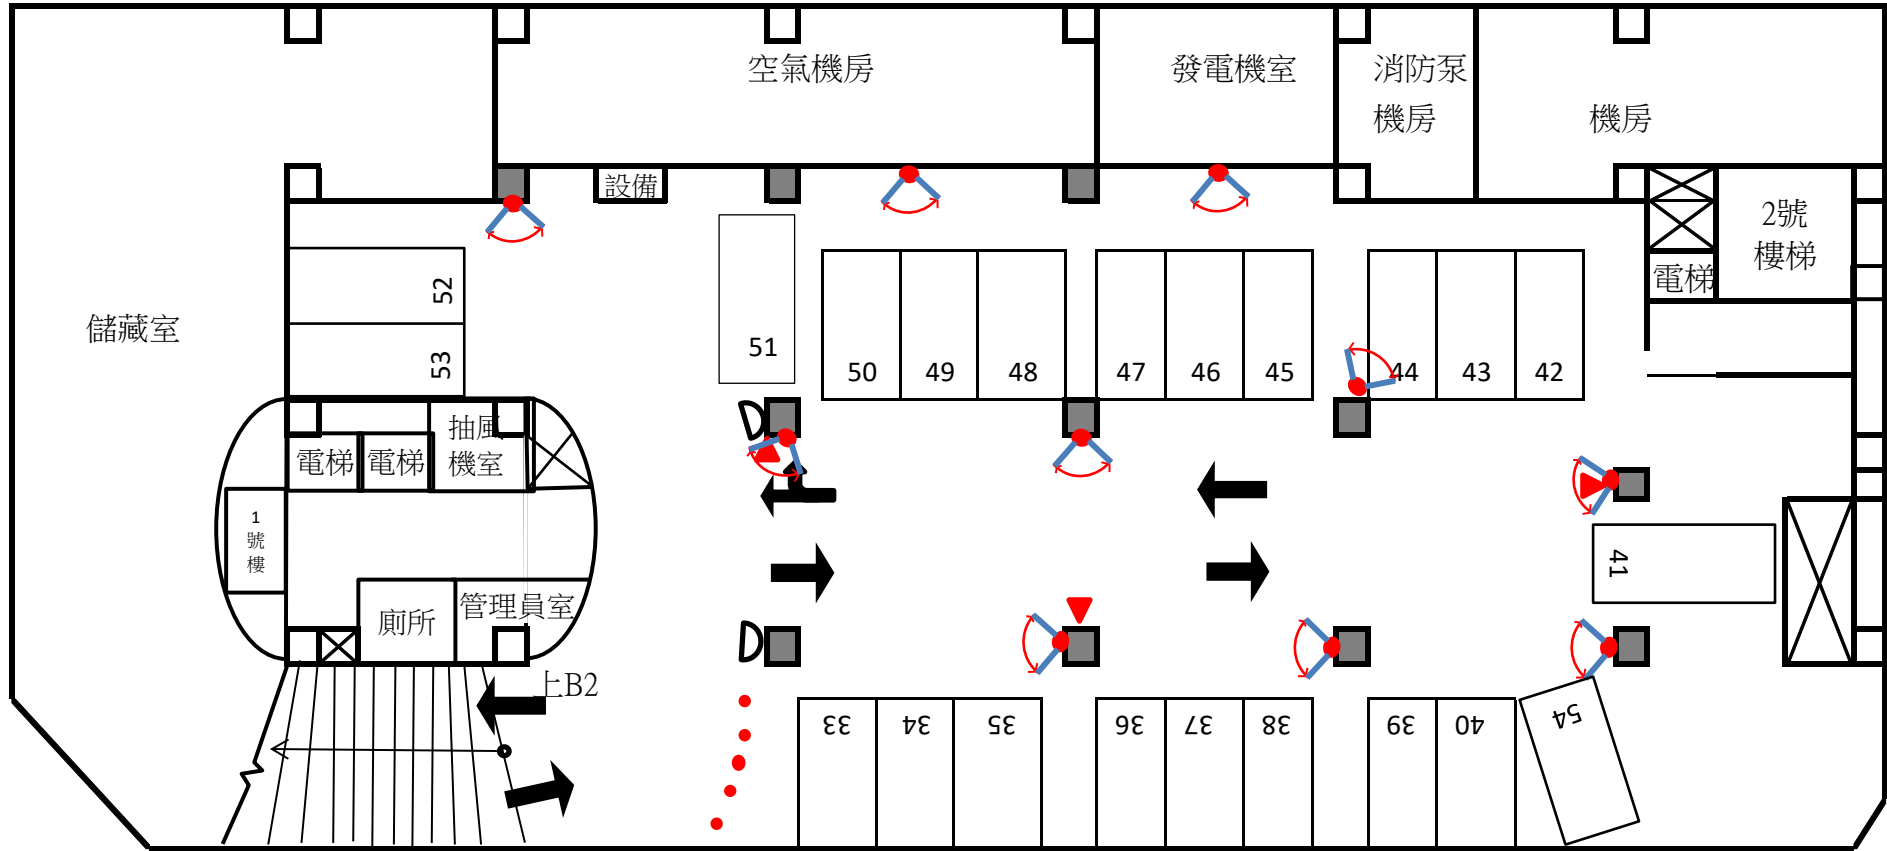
空氣機房

發電機室

消防泵 機房

機房

設備

2號 樓梯

電梯

儲藏室

52

53

51

50

49

48

47

46

45

44

43

42

抽風 機室

電梯

電梯

1 號 樓

41

廁所

管理員室

上B2

33

34

35

36

37

38

39

40

54